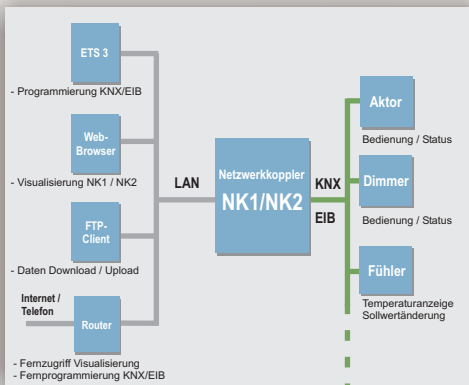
ETS 3

- Programmierung KNX/EIB

Web-Browser

- Visualisierung NK1 / NK2

FTP-Client

- Daten Download / Upload

Internet / Telefon

Router

- Fernzugriff Visualisierung
- Fernprogrammierung KNX/EIB

LAN

Netzwerkkoppler

NK1/NK2

KNX

EIB

Aktor

Bedienung / Status

Dimmer

Bedienung / Status

Fühler

Temperaturanzeige
Sollwertänderung